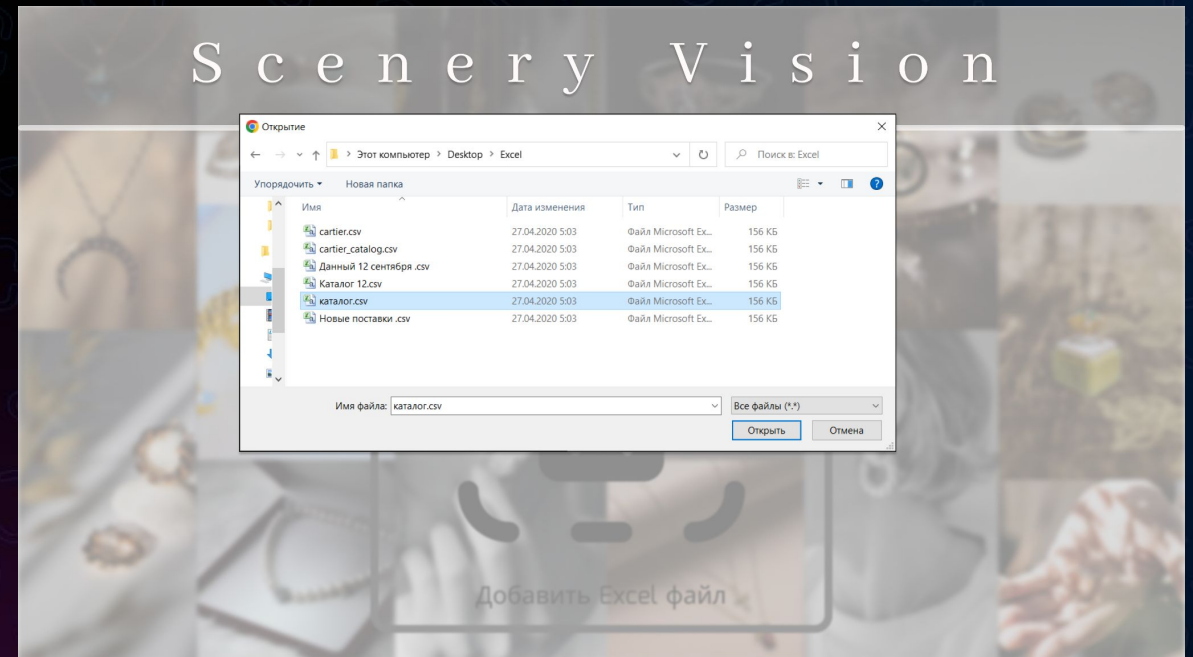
Scenery Vision

Открытие

Этот компьютер > Desktop > Excel

Поиск в: Excel

Упорядочить ▾ Новая папка

| Имя | Дата изменения | Тип | Размер |
|---|---|---|---|
| cartier.csv | 27.04.2020 5:03 | Файл Microsoft Ex... | 156 КБ |
| cartier_catalog.csv | 27.04.2020 5:03 | Файл Microsoft Ex... | 156 КБ |
| Данный 12 сентября .csv | 27.04.2020 5:03 | Файл Microsoft Ex... | 156 КБ |
| Каталог 12.csv | 27.04.2020 5:03 | Файл Microsoft Ex... | 156 КБ |
| каталог.csv | 27.04.2020 5:03 | Файл Microsoft Ex... | 156 КБ |
| Новые поставки .csv | 27.04.2020 5:03 | Файл Microsoft Ex... | 156 КБ |

Имя файла: каталог.csv

Все файлы (*.*)

Открыть Отмена

Добавить Excel файл